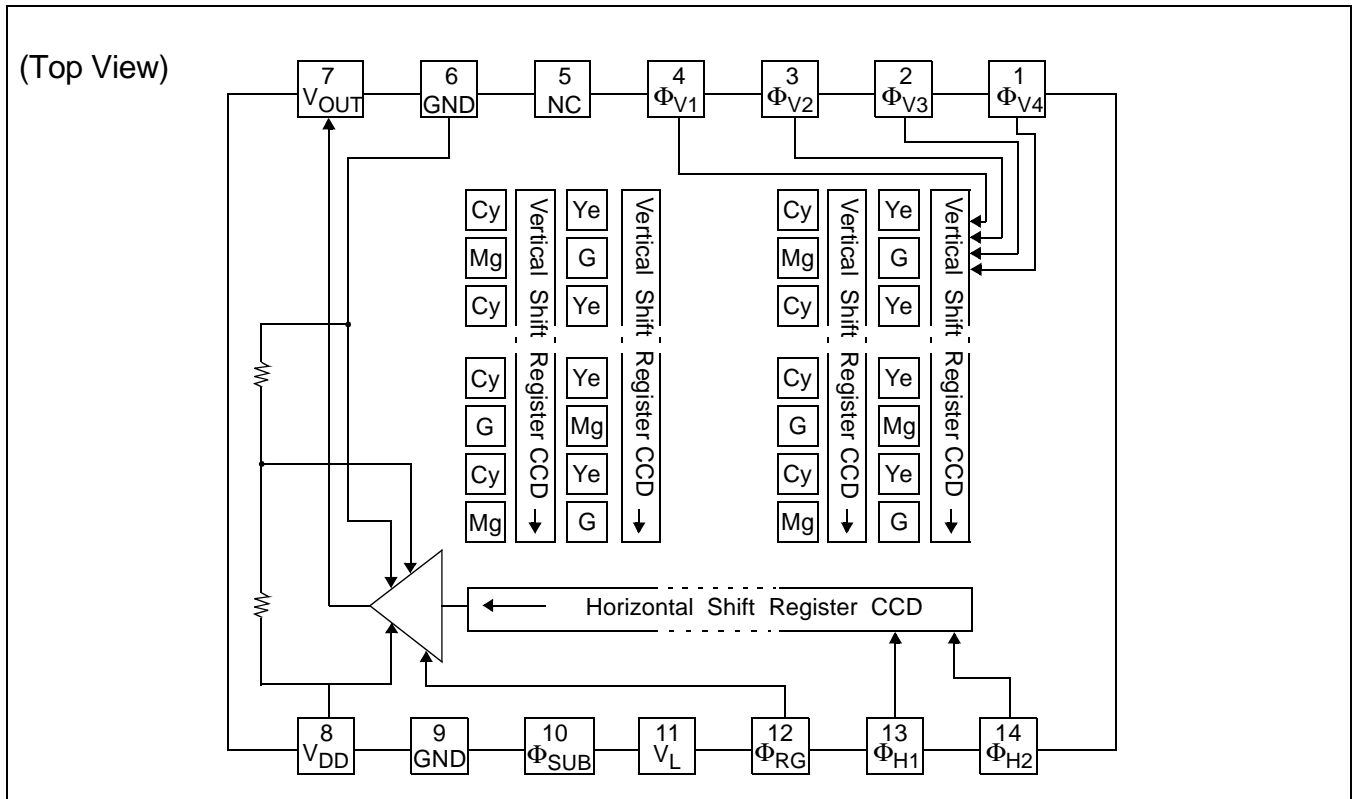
(Top View)

7 $V_{OUT}$

6 GND

5 NC

4 $\Phi_{V1}$

3 $\Phi_{V2}$

2 $\Phi_{V3}$

1 $\Phi_{V4}$

Cy
Mg
Cy
Cy
G
Cy
Mg

Vertical Shift Register CCD

Ye
G
Ye
Ye
Mg
Ye
G

Vertical Shift Register CCD

Cy
Mg
Cy
Cy
G
Cy
Mg

Vertical Shift Register CCD

Ye
G
Ye
Ye
Mg
Ye
G

Vertical Shift Register CCD

Horizontal Shift Register CCD

8 $V_{DD}$

9 GND

10 $\Phi_{SUB}$

11 $V_L$

12 $\Phi_{RG}$

13 $\Phi_{H1}$

14 $\Phi_{H2}$